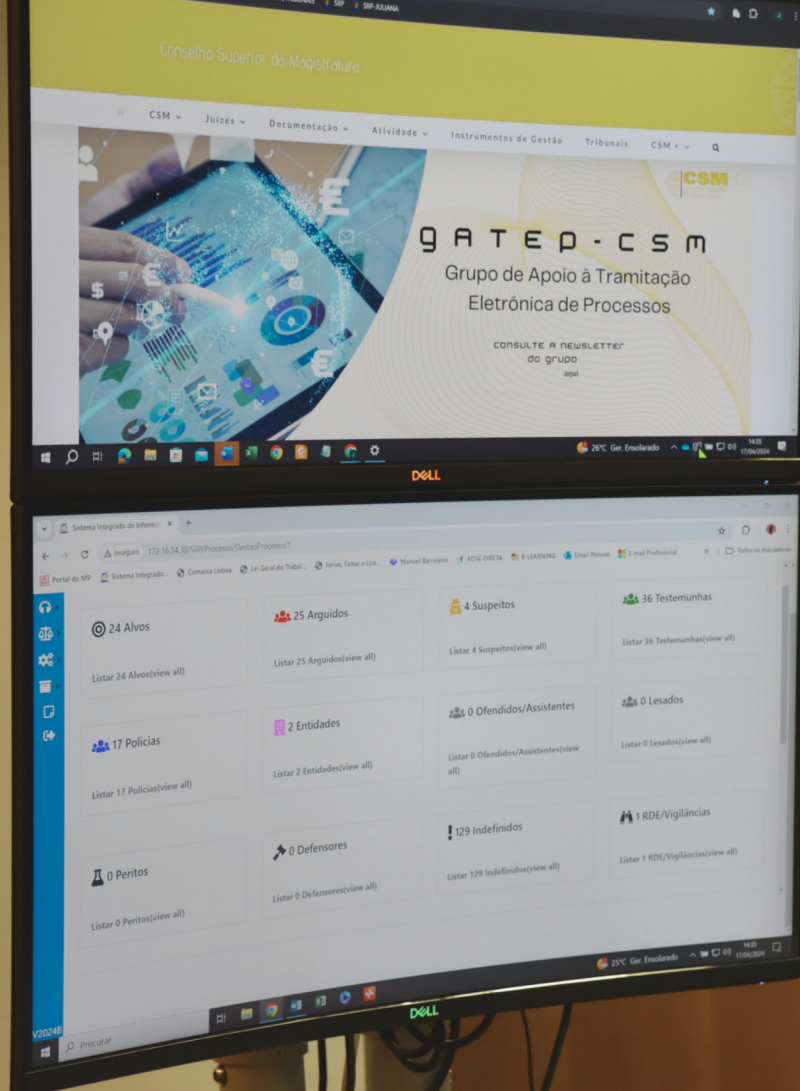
SIIP SIIP-JULIANA

Conselho Superior da Magistratura

CSM Juízes Documentação Atividade Instrumentos de Gestão Tribunais CSM +

CSM

GATEP-CSM
Grupo de Apoio à Tramitação Eletrónica de Processos

CONSULTE A NEWSLETTER do grupo aqui

26°C Ger. Ensolarado 14:35 17/04/2024

DELL

Sistema Integrado de Inform ×

Inseguro 172.16.34.38/SIIP/Processo/GestaoProcesso/1

Portal do MP Sistema Integrado... Comarca Lisboa Lei Geral do Trabal... Férias, faltas e Lice... Manuel Barreleiro ADSE DIRETA B-LEARNING Email Pessoal E-mail Profissional Todos os marcadores

24 Alvos
Listar 24 Alvos(view all)

25 Arguidos
Listar 25 Arguidos(view all)

4 Suspeitos
Listar 4 Suspeitos(view all)

36 Testemunhas
Listar 36 Testemunhas(view all)

17 Policias
Listar 17 Policias(view all)

2 Entidades
Listar 2 Entidades(view all)

0 Ofendidos/Assistentes
Listar 0 Ofendidos/Assistentes(view all)

0 Lesados
Listar 0 Lesados(view all)

0 Peritos
Listar 0 Peritos(view all)

0 Defensores
Listar 0 Defensores(view all)

129 Indefinidos
Listar 129 Indefinidos(view all)

1 RDE/Vigilâncias
Listar 1 RDE/Vigilâncias(view all)

V2024B

Procurar

25°C Ger. Ensolarado 14:35 17/04/2024

DELL